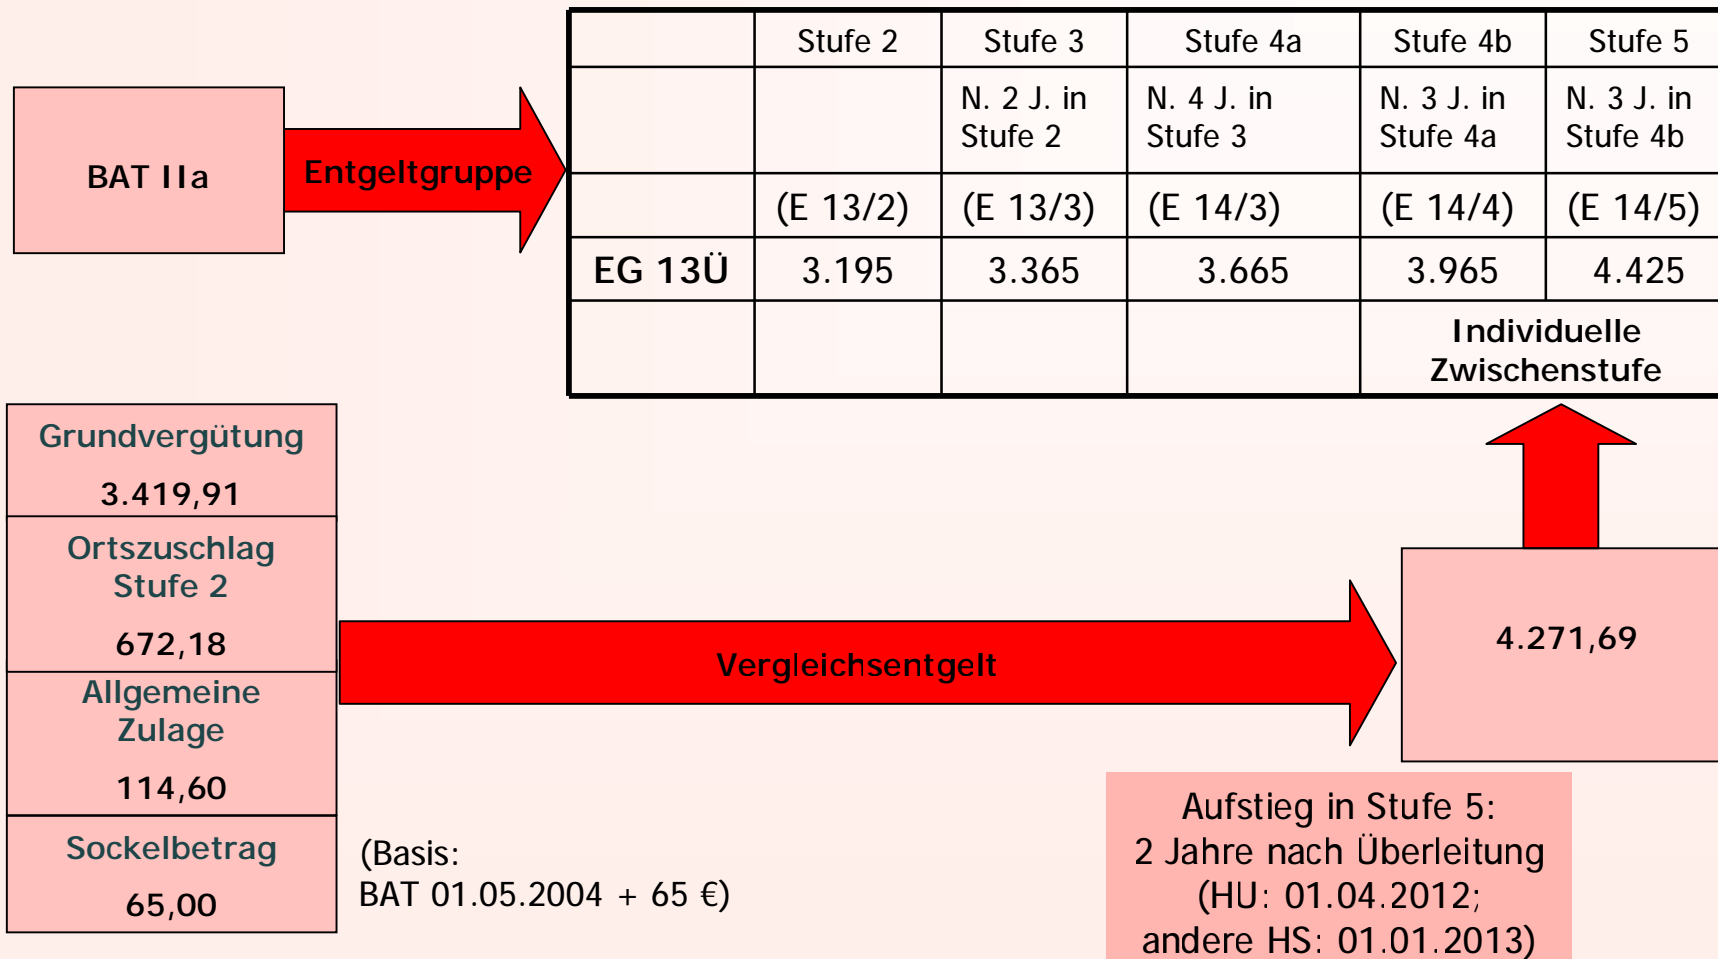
BAT IIa

Entgeltgruppe

| | Stufe 2 | Stufe 3 | Stufe 4a | Stufe 4b | Stufe 5 |
|---|---|---|---|---|---|
| | | N. 2 J. in Stufe 2 | N. 4 J. in Stufe 3 | N. 3 J. in Stufe 4a | N. 3 J. in Stufe 4b |
| | (E 13/2) | (E 13/3) | (E 14/3) | (E 14/4) | (E 14/5) |
| EG 13Ü | 3.195 | 3.365 | 3.665 | 3.965 | 4.425 |
| | | | | Individuelle Zwischenstufe | |

Grundvergütung
3.419,91

Ortszuschlag Stufe 2
672,18

Allgemeine Zulage
114,60

Sockelbetrag
65,00

(Basis:
BAT 01.05.2004 + 65 €)

Vergleichsentgelt

4.271,69

Aufstieg in Stufe 5:
2 Jahre nach Überleitung
(HU: 01.04.2012;
andere HS: 01.01.2013)